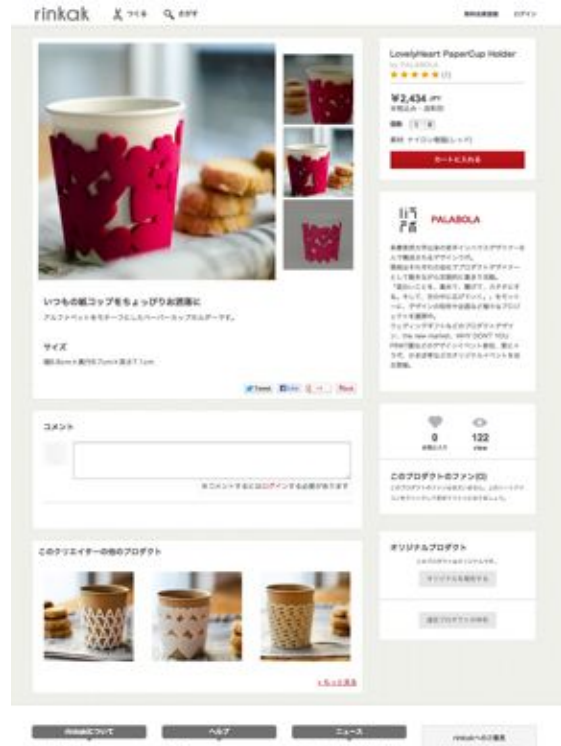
rinkak つくる さがす

LovelyHeart PaperCup Holder
by PALABOLA
★★★★★ (1)
¥2,434 JPY
カートに入れる

PALABOLA

いつもの紙コップをちょっぴりお洒落に
アルファベットをモチーフにしたペーパーカップホルダーです。

サイズ

Tweet

コメント

0

122

このプロダクトのファン(0)

オリジナルプロダクト

このクリエイターの他のプロダクト

rinkakについて
ヘルプ
ニュース
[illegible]